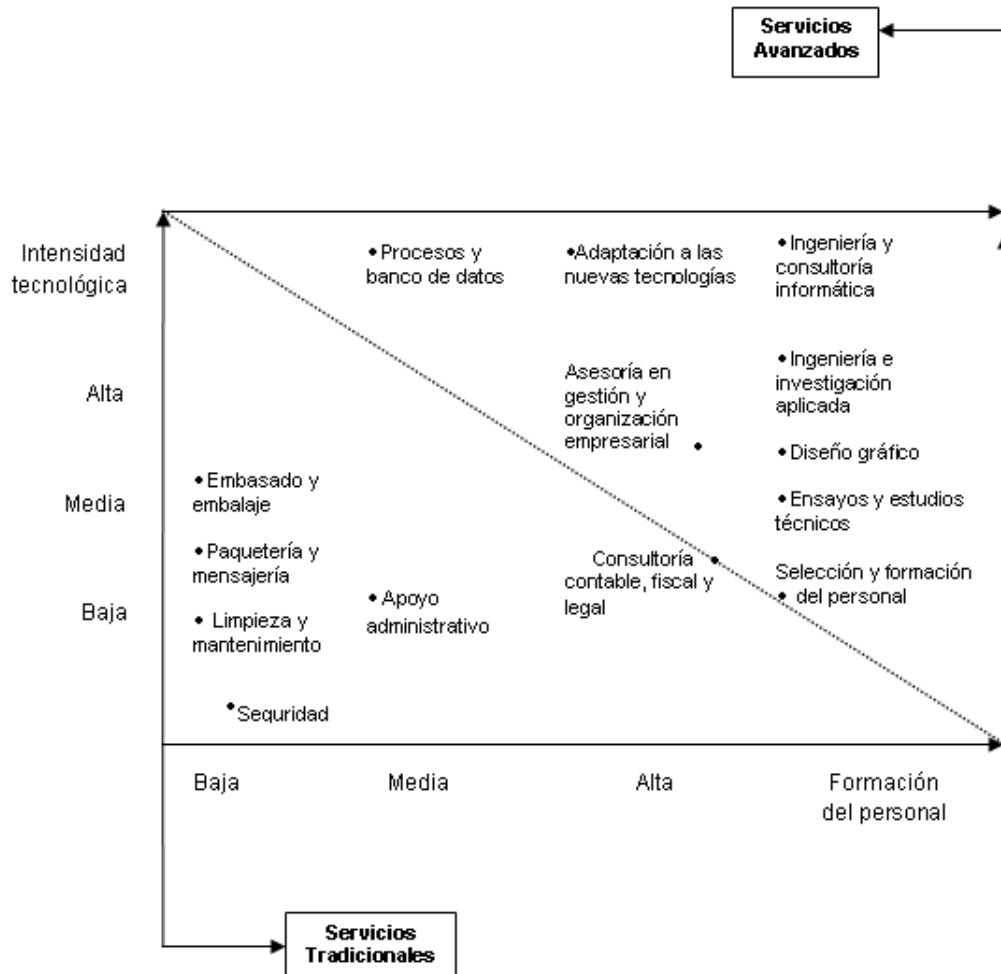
Servicios Avanzados

Intensidad tecnológica

Alta

Media

Baja

• Procesos y banco de datos

•Adaptación a las nuevas tecnologías

• Ingeniería y consultoría informática

Asesoría en gestión y organización empresarial •

• Ingeniería e investigación aplicada

• Diseño gráfico

• Ensayos y estudios técnicos

• Embasado y embalaje

• Paquetería y mensajería

• Limpieza y mantenimiento

• Seguridad

• Apoyo administrativo

Consultoría contable, fiscal y legal •

Selección y formación • del personal

Baja

Media

Alta

Formación del personal

Servicios Tradicionales